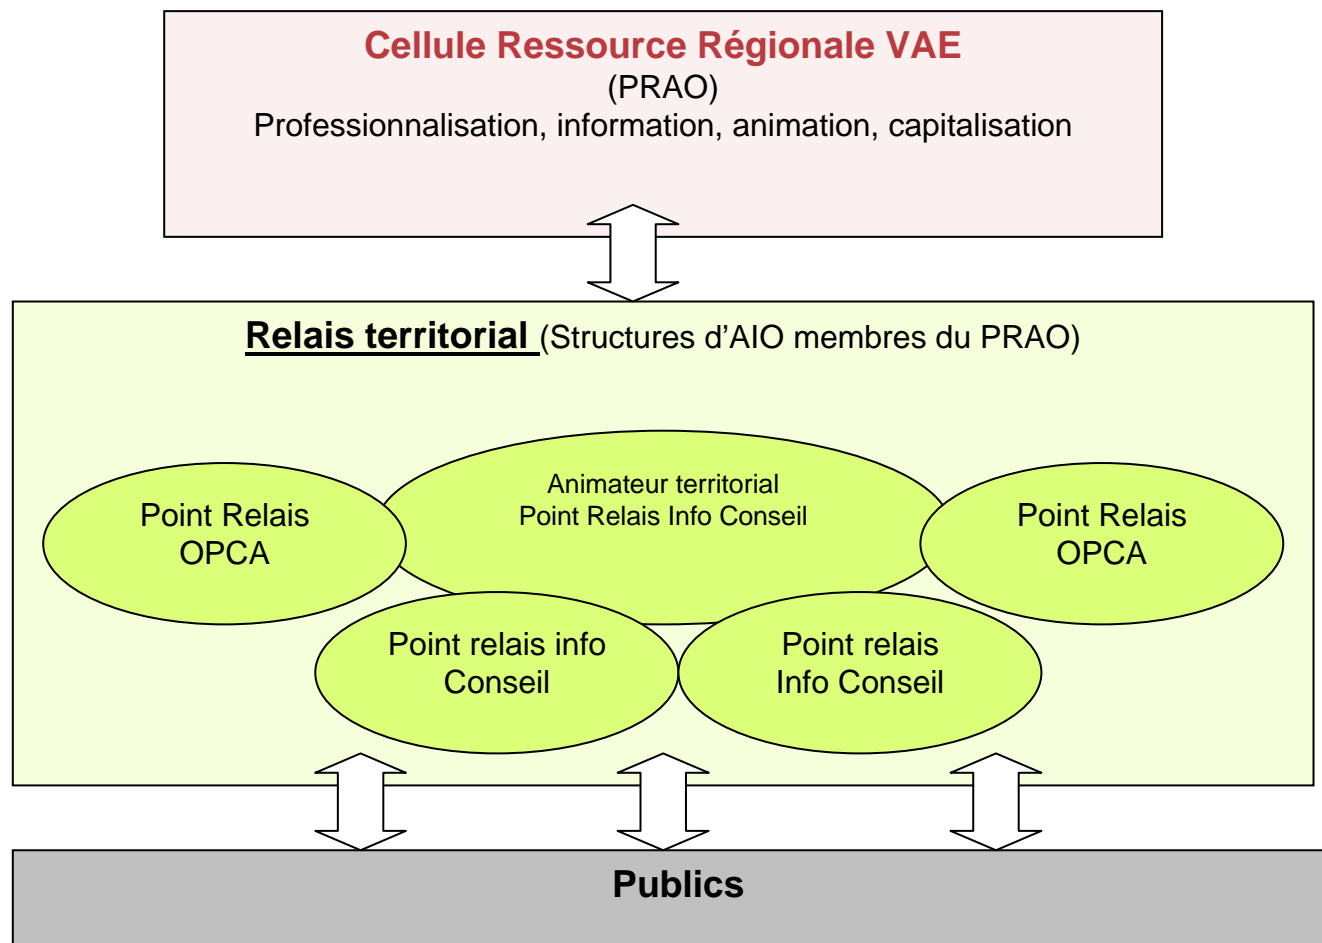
Cellule Ressource Régionale VAE
(PRAO)
Professionnalisation, information, animation, capitalisation

Relais territorial (Structures d'AIO membres du PRAO)

Animateur territorial
Point Relais Info Conseil

Point Relais
OPCA

Point Relais
OPCA

Point relais info
Conseil

Point relais
Info Conseil

Publics